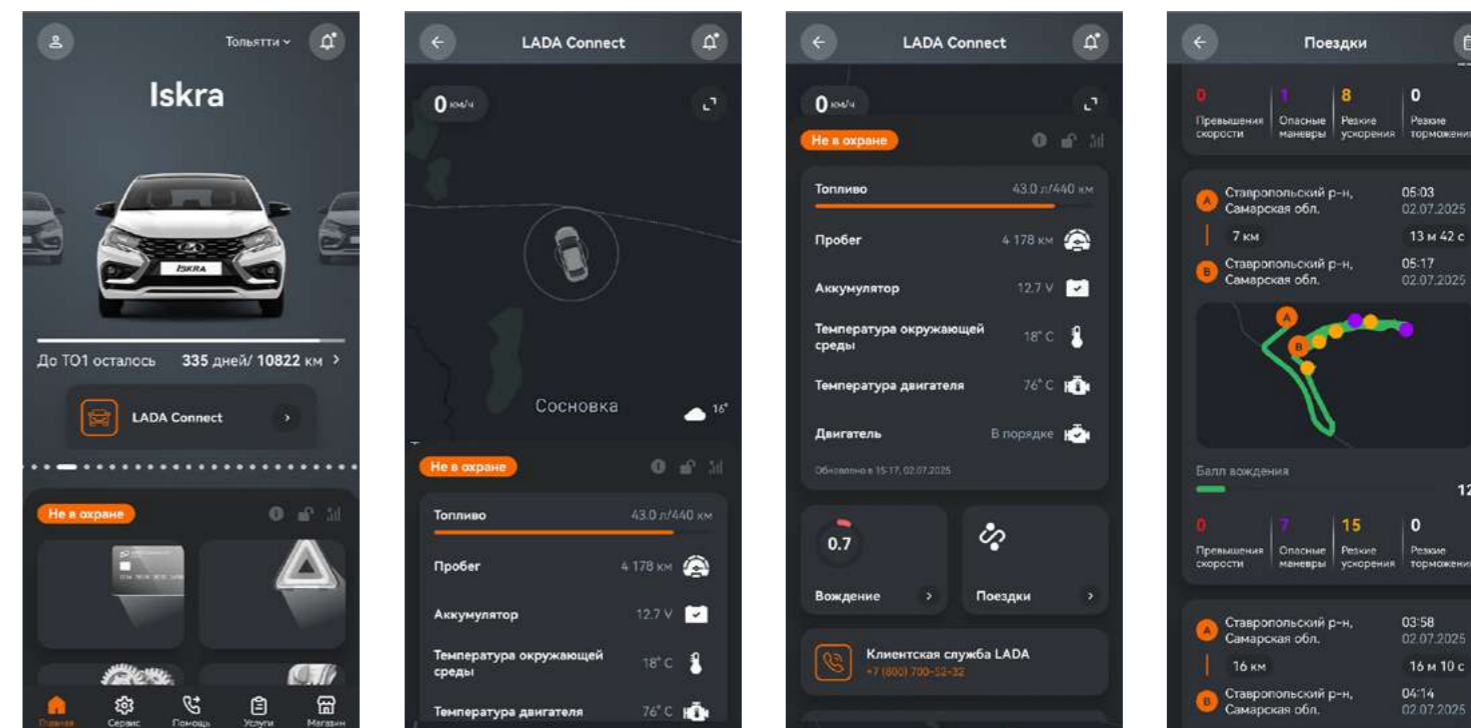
Тольятти

Iskra

ISKRA

До ТО1 осталось 335 дней/ 10822 км >

LADA Connect

Не в охране

Главная Сервис Помощь Услуги Магазин

LADA Connect

0 км/ч

Сосновка

16°

Не в охране

Топливо 43.0 л/440 км

Пробег 4 178 км

Аккумулятор 12.7 V

Температура окружающей среды 18° C

Температура двигателя 76° C

LADA Connect

0 км/ч

Не в охране

Топливо 43.0 л/440 км

Пробег 4 178 км

Аккумулятор 12.7 V

Температура окружающей среды 18° C

Температура двигателя 76° C

Двигатель В порядке

Обновлено в 15:17, 02.07.2025

0.7

Вождение

Поездки

Клиентская служба LADA
+7 (800) 700-52-32

Поездки

| 0 | 1 | 8 | 0 |
|---|---|---|---|
| Превышения скорости | Опасные маневры | Резкие ускорения | Резкие торможени |

A Ставропольский р-н, Самарская обл. 05:03 02.07.2025

7 км 13 м 42 с

B Ставропольский р-н, Самарская обл. 05:17 02.07.2025

Балл вождения 12

| 0 | 7 | 15 | 0 |
|---|---|---|---|
| Превышения скорости | Опасные маневры | Резкие ускорения | Резкие торможени |

A Ставропольский р-н, Самарская обл. 03:58 02.07.2025

16 км 16 м 10 с

B Ставропольский р-н, Самарская обл. 04:14 02.07.2025